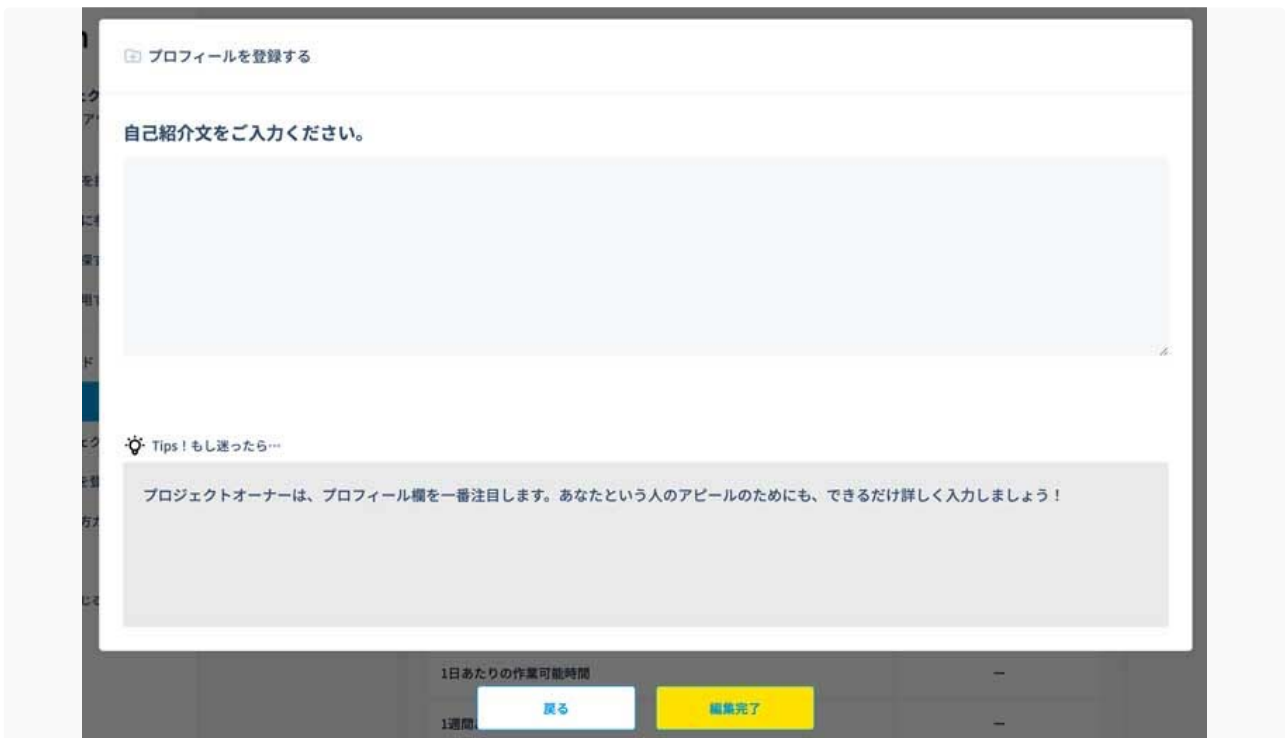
プロフィールを登録する

自己紹介文をご入力ください。

Tips！もし迷ったら…

プロジェクトオーナーは、プロフィール欄を一番注目します。あなたという人のアピールのためにも、できるだけ詳しく入力しましょう！

1日あたりの作業可能時間 －

1週間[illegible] －

戻る

編集完了